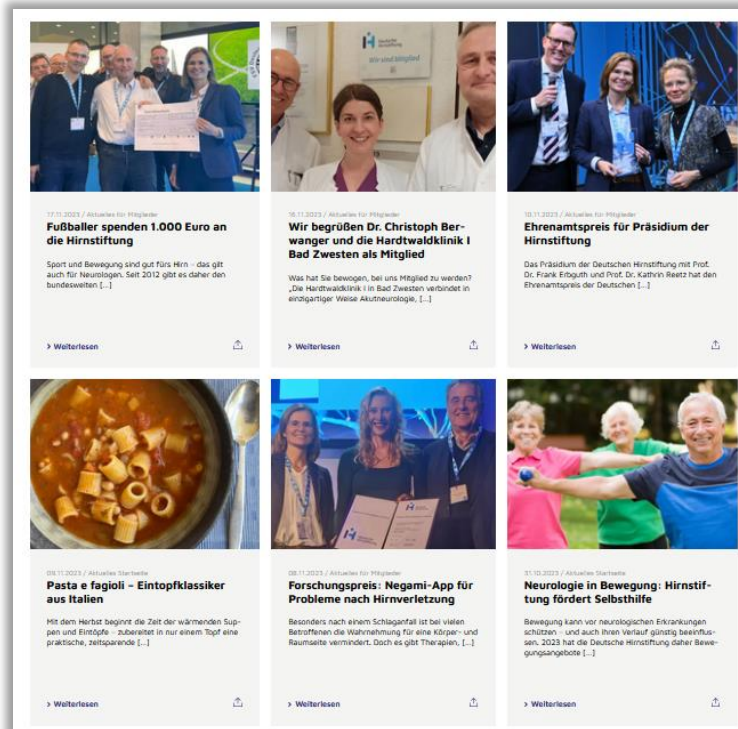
17.11.2023 / Aktuelles für Mitglieder

Fußballer spenden 1.000 Euro an die Hirnstiftung

Sport und Bewegung sind gut fürs Hirn – das gilt auch für Neurologen. Seit 2012 gibt es daher den bundesweiten […]

› Weiterlesen

Deutsche Hirnstiftung

Wir sind Mitglied

15.11.2023 / Aktuelles für Mitglieder

Wir begrüßen Dr. Christoph Berwanger und die Hardtwaldklinik I Bad Zwesten als Mitglied

Was hat Sie bewogen, bei uns Mitglied zu werden? „Die Hardtwaldklinik I in Bad Zwesten verbindet in einzigartiger Weise Akutneurologie, […]

› Weiterlesen

10.11.2023 / Aktuelles für Mitglieder

Ehrenamtspreis für Präsidium der Hirnstiftung

Das Präsidium der Deutschen Hirnstiftung mit Prof. Dr. Frank Erbguth und Prof. Dr. Kathrin Reetz hat den Ehrenamtspreis der Deutschen […]

› Weiterlesen

09.11.2023 / Aktuelles Startseite

Pasta e fagioli – Eintopfklassiker aus Italien

Mit dem Herbst beginnt die Zeit der wärmenden Suppen und Eintöpfe – zubereitet in nur einem Topf eine praktische, zeitsparende […]

› Weiterlesen

08.11.2023 / Aktuelles für Mitglieder

Forschungspreis: Negami-App für Probleme nach Hirnverletzung

Besonders nach einem Schlaganfall ist bei vielen Betroffenen die Wahrnehmung für eine Körper- und Raumseite vermindert. Doch es gibt Therapien, […]

› Weiterlesen

31.10.2023 / Aktuelles Startseite

Neurologie in Bewegung: Hirnstiftung fördert Selbsthilfe

Bewegung kann vor neurologischen Erkrankungen schützen – und auch ihren Verlauf günstig beeinflussen. 2023 hat die Deutsche Hirnstiftung daher Bewegungsangebote […]

› Weiterlesen